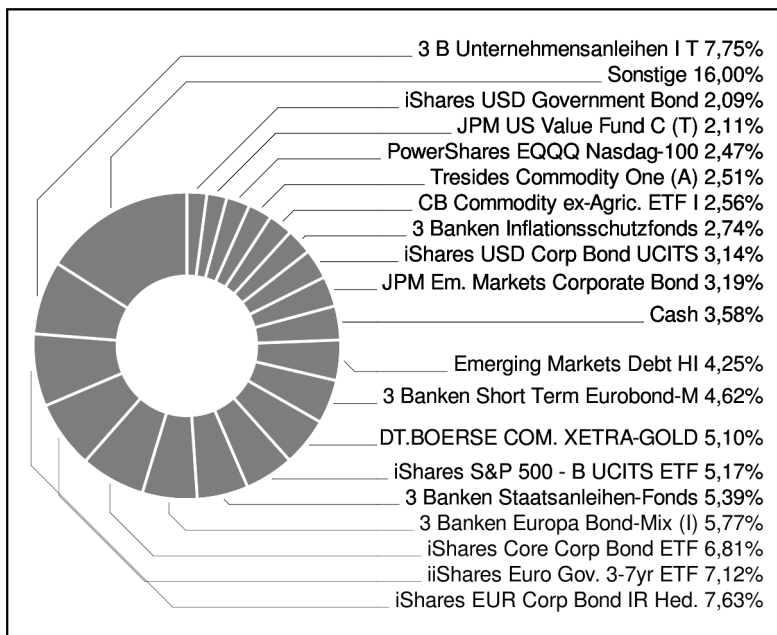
3 B Unternehmensanleihen I T 7,75%
Sonstige 16,00%
iShares USD Government Bond 2,09%
JPM US Value Fund C (T) 2,11%
PowerShares EQQQ Nasdaq-100 2,47%
Tresides Commodity One (A) 2,51%
CB Commodity ex-Agric. ETF I 2,56%
3 Banken Inflationsschutzfonds 2,74%
iShares USD Corp Bond UCITS 3,14%
JPM Em. Markets Corporate Bond 3,19%
Cash 3,58%
Emerging Markets Debt HI 4,25%
3 Banken Short Term Eurobond-M 4,62%
DT.BOERSE COM. XETRA-GOLD 5,10%
iShares S&P 500 - B UCITS ETF 5,17%
3 Banken Staatsanleihen-Fonds 5,39%
3 Banken Europa Bond-Mix (I) 5,77%
iShares Core Corp Bond ETF 6,81%
iiShares Euro Gov. 3-7yr ETF 7,12%
iShares EUR Corp Bond IR Hed. 7,63%